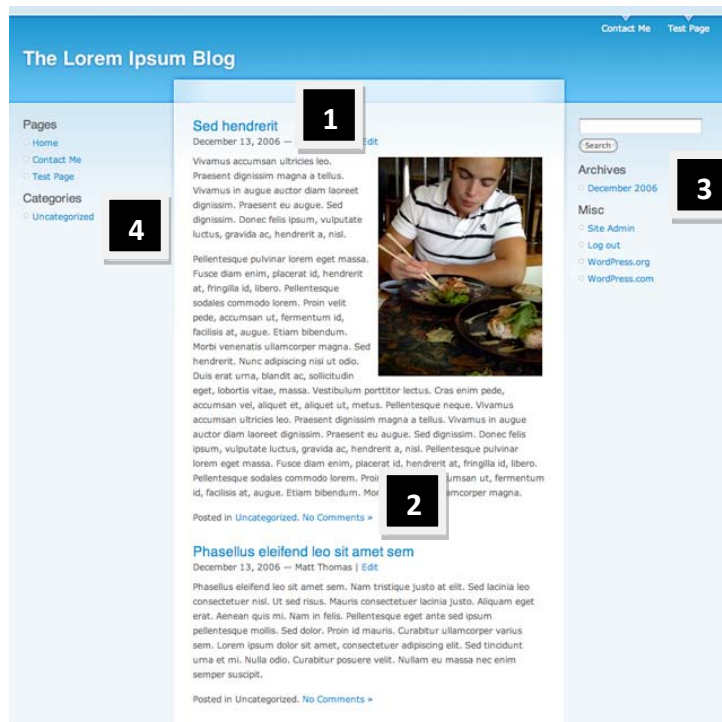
Contact Me Test Page

The Lorem Ipsum Blog

Pages
Home
Contact Me
Test Page

Categories
Uncategorized

4

Sed hendrerit

1

December 13, 2006 — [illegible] Edit

Vivamus accumsan ultricies leo. Praesent dignissim magna a tellus. Vivamus in augue auctor diam laoreet dignissim. Praesent eu augue. Sed dignissim. Donec felis ipsum, vulputate luctus, gravida ac, hendrerit a, nisl.

Pellentesque pulvinar lorem eget massa. Fusce diam enim, placerat id, hendrerit at, fringilla id, libero. Pellentesque sodales commodo lorem. Proin velit pede, accumsan ut, fermentum id, facilisis at, augue. Etiam bibendum. Morbi venenatis ullamcorper magna. Sed hendrerit. Nunc adipiscing nisl ut odio. Duis erat urna, blandit ac, sollicitudin eget, lobortis vitae, massa. Vestibulum porttitor lectus. Cras enim pede, accumsan vel, aliquet et, aliquet ut, metus. Pellentesque neque. Vivamus accumsan ultricies leo. Praesent dignissim magna a tellus. Vivamus in augue auctor diam laoreet dignissim. Praesent eu augue. Sed dignissim. Donec felis ipsum, vulputate luctus, gravida ac, hendrerit a, nisl. Pellentesque pulvinar lorem eget massa. Fusce diam enim, placerat id, hendrerit at, fringilla id, libero. Pellentesque sodales commodo lorem. Proi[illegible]umsan ut, fermentum id, facilisis at, augue. Etiam bibendum. Mor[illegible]mcorper magna.

2

Posted in Uncategorized. No Comments »

Phasellus eleifend leo sit amet sem

December 13, 2006 — Matt Thomas | Edit

Phasellus eleifend leo sit amet sem. Nam tristique justo at elit. Sed lacinia leo consectetuer nisl. Ut sed risus. Mauris consectetuer lacinia justo. Aliquam eget erat. Aenean quis mi. Nam in felis. Pellentesque eget ante sed ipsum pellentesque mollis. Sed dolor. Proin id mauris. Curabitur ullamcorper varius sem. Lorem ipsum dolor sit amet, consectetuer adipiscing elit. Sed tincidunt urna et mi. Nulla odio. Curabitur posuere velit. Nullam eu massa nec enim semper suscipit.

Posted in Uncategorized. No Comments »

Search

Archives
December 2006

3

Misc
Site Admin
Log out
WordPress.org
WordPress.com